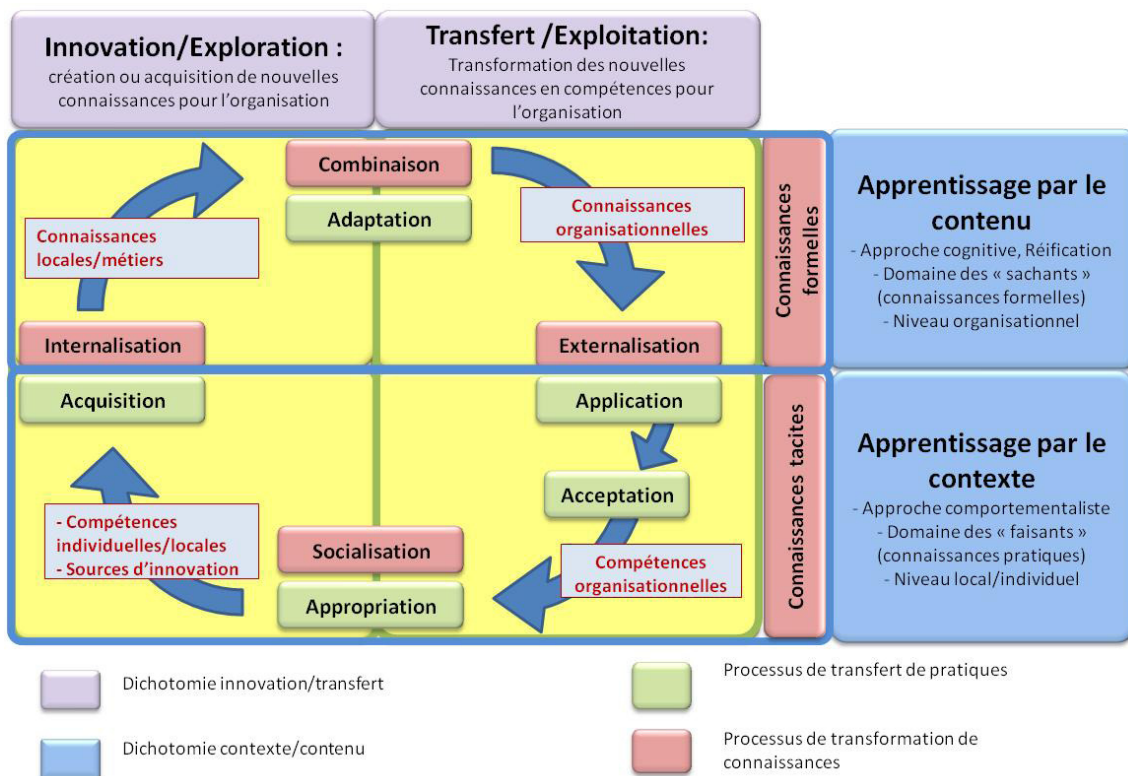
Innovation/Exploration :
création ou acquisition de nouvelles connaissances pour l'organisation

Transfert /Exploitation:
Transformation des nouvelles connaissances en compétences pour l'organisation

Combinaison

Adaptation

Connaissances locales/métiers

Connaissances organisationnelles

Internalisation

Externalisation

Connaissances formelles

Apprentissage par le contenu
- Approche cognitive, Réification
- Domaine des « sachants » (connaissances formelles)
- Niveau organisationnel

Acquisition

Application

Acceptation

- Compétences individuelles/locales
- Sources d'innovation

Socialisation

Compétences organisationnelles

Appropriation

Connaissances tacites

Apprentissage par le contexte
- Approche comportementaliste
- Domaine des « faisants » (connaissances pratiques)
- Niveau local/individuel

Dichotomie innovation/transfert

Dichotomie contexte/contenu

Processus de transfert de pratiques

Processus de transformation de connaissances